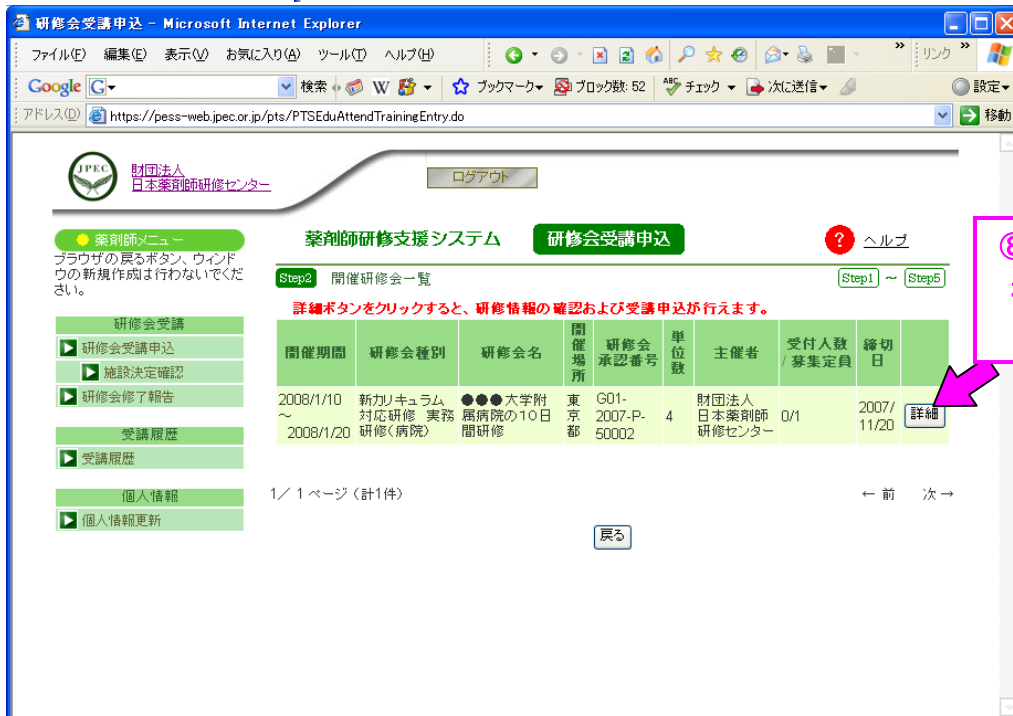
研修会受講申込 - Microsoft Internet Explorer

ファイル(F) 編集(E) 表示(V) お気に入り(A) ツール(T) ヘルプ(H)

リンク

Google G 検索 W ブックマーク ブロック数: 52 チェック 次に送信 設定

アドレス(D) https://pess-web.jpec.or.jp/pts/PTSEduAttendTrainingEntry.do 移動

JPEC 財団法人 日本薬剤師研修センター

ログアウト

● 薬剤師メニュー

ブラウザの戻るボタン、ウィンドウの新規作成は行わないでください。

研修会受講

研修会受講申込

施設決定確認

研修会修了報告

受講履歴

受講履歴

個人情報

個人情報更新

薬剤師研修支援システム 研修会受講申込

ヘルプ

Step2 開催研修会一覧

Step1 ~ Step5

詳細ボタンをクリックすると、研修情報の確認および受講申込が行えます。

| 開催期間 | 研修会種別 | 研修会名 | 開催場所 | 研修会承認番号 | 単位数 | 主催者 | 受付人数/募集定員 | 締切日 | |
|---|---|---|---|---|---|---|---|---|---|
| 2008/1/10 ~ 2008/1/20 | 新カリキュラム対応研修 実務研修(病院) | ●●●大学附属病院の10日間研修 | 東京都 | G01-2007-P-50002 | 4 | 財団法人 日本薬剤師研修センター | 0/1 | 2007/11/20 | 詳細 |

1/ 1 ページ (計1件)

← 前 次 →

戻る

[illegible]